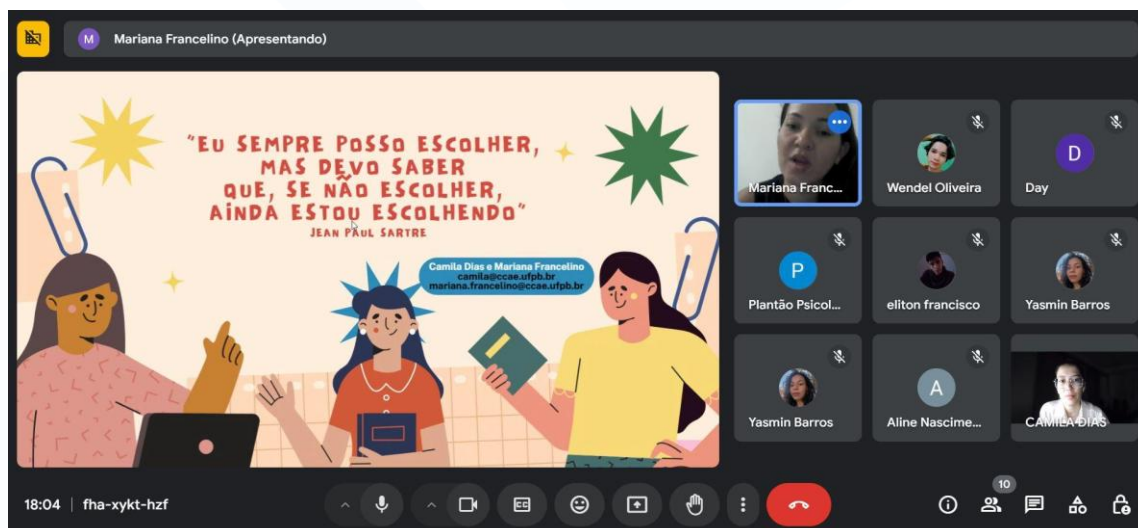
M Mariana Francelino (Apresentando)

"EU SEMPRE POSSO ESCOLHER, MAS DEVO SABER QUE, SE NÃO ESCOLHER, AINDA ESTOU ESCOLHENDO"
JEAN PAUL SARTRE

Camila Dias e Mariana Francelino
camila@ccae.ufpb.br
mariana.francelino@ccae.ufpb.br

Mariana Franc...
Wendel Oliveira
D
Day
P
Plantão Psicol...
eliton francisco
Yasmin Barros
Yasmin Barros
A
Aline Nascime...
CAMILA DIAS

18:04 | fha-xykt-hzf

10